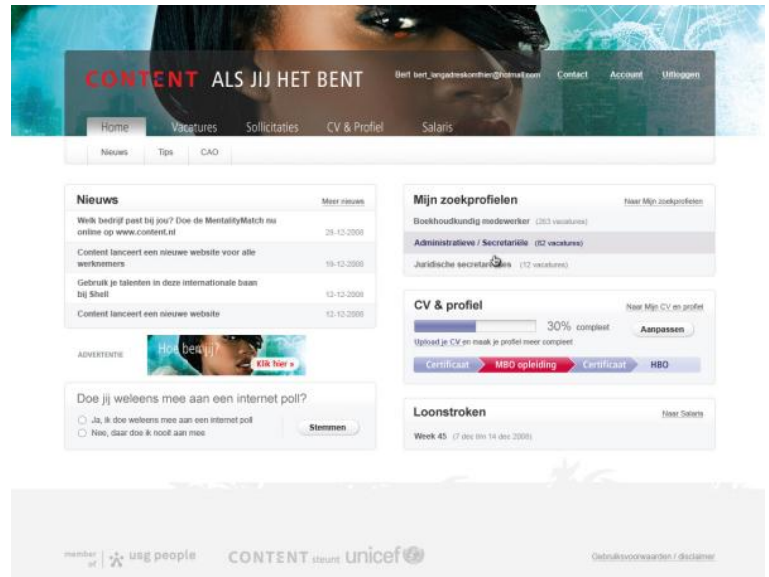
CONTENT ALS JIJ HET BENT

Bert bert_langadreskomthier@hotmail.com Contact Account Uitloggen

Home Vacatures Sollicitaties CV & Profiel Salaris

Nieuws Tips CAO

Nieuws
Meer nieuws

Welk bedrijf past bij jou? Doe de MentalityMatch nu online op www.content.nl
29-12-2008

Content lanceert een nieuwe website voor alle werknemers
19-12-2008

Gebruik je talenten in deze internationale baan bij Shell
13-12-2008

Content lanceert een nieuwe website
12-12-2008

ADVERTENTIE
Hoe ben jij?
Klik hier »

Doe jij weleens mee aan een internet poll?
Ja, ik doe weleens mee aan een internet poll
Nee, daar doe ik nooit aan mee
Stemmen

Mijn zoekprofielen
Naar Mijn zoekprofielen

Boekhoudkundig medewerker (263 vacatures)
Administratieve / Secretariële (62 vacatures)
Juridische secretaresses (12 vacatures)

CV & profiel
Naar Mijn CV en profiel

30% compleet
Aanpassen
Upload je CV en maak je profiel meer compleet

Certificaat MBO opleiding Certificaat HBO

Loonstroken
Naar Salaris

Week 45 (7 dec t/m 14 dec 2008)

member of usg people CONTENT steunt unicef

Gebruiksvoorwaarden / disclaimer